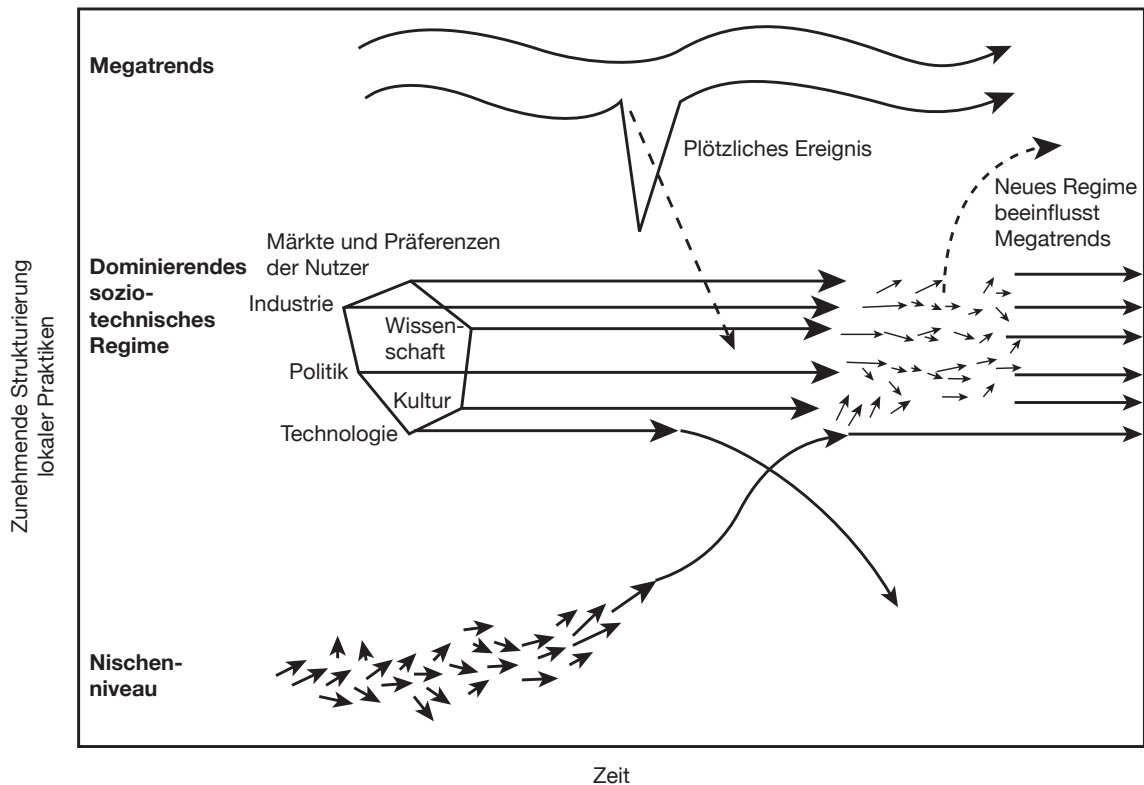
Zunehmende Strukturierung lokaler Praktiken

Megatrends

Plötzliches Ereignis

Neues Regime beeinflusst Megatrends

Märkte und Präferenzen der Nutzer

Dominierendes sozio-technisches Regime

Industrie

Wissenschaft

Politik

Kultur

Technologie

Nischenniveau

Zeit